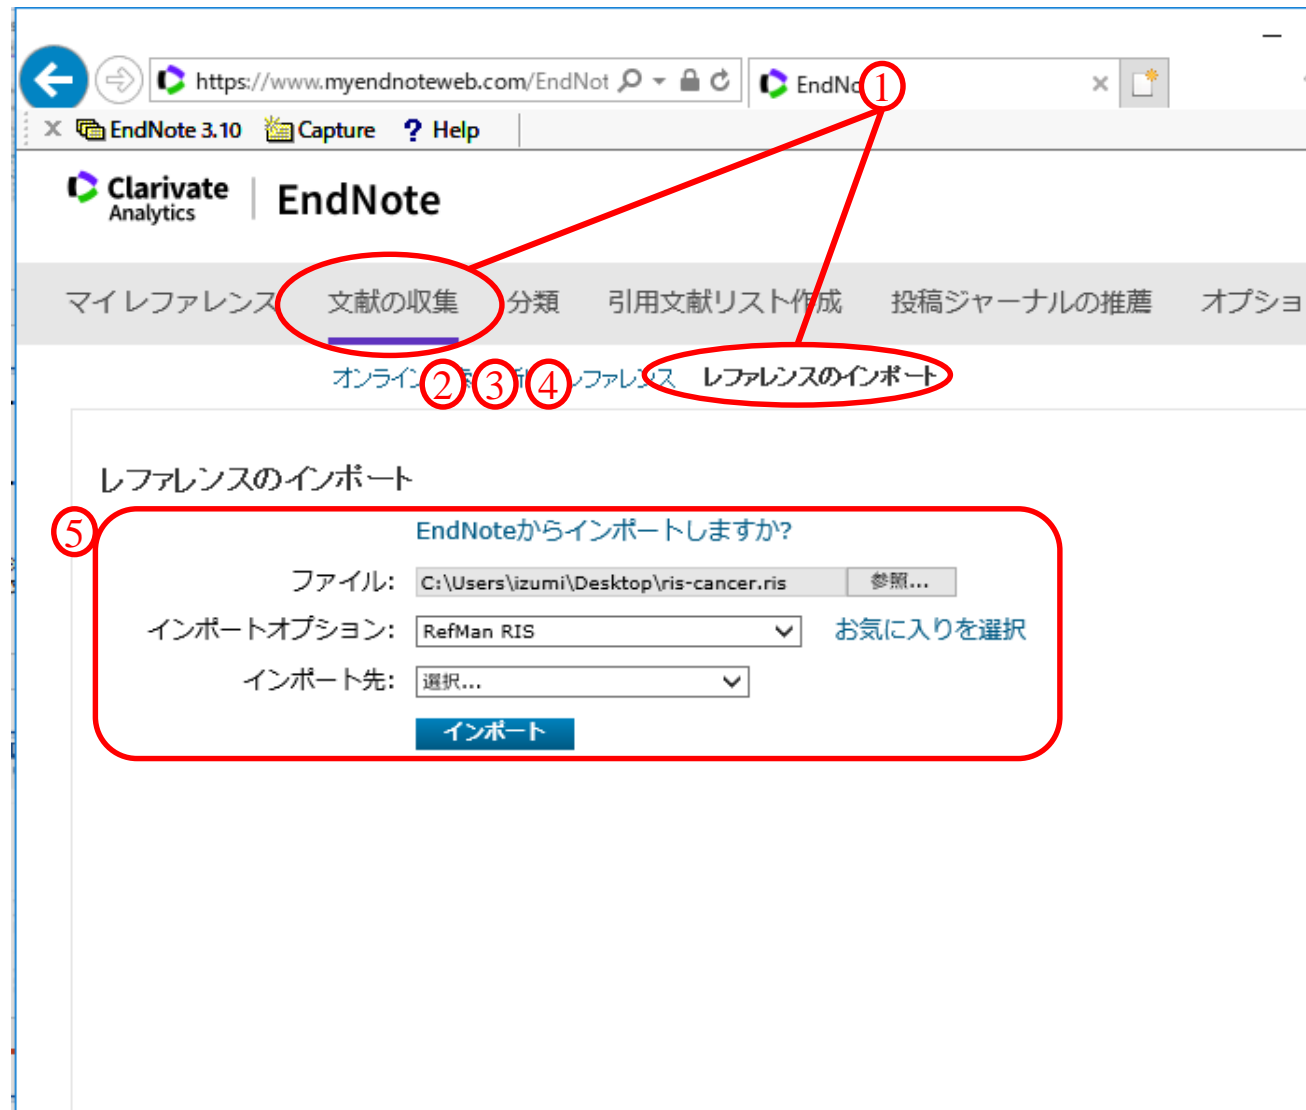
https://www.myendnoteweb.com/EndNot
EndNo
①
EndNote 3.10 Capture ? Help

Clarivate Analytics | EndNote

マイレファレンス 文献の収集 分類 引用文献リスト作成 投稿ジャーナルの推薦 オプショ

オンライン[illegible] ② ③ ④ レファレンス レファレンスのインポート

レファレンスのインポート

⑤
EndNoteからインポートしますか?

ファイル: C:\Users\izumi\Desktop\ris-cancer.ris 参照...

インポートオプション: RefMan RIS お気に入りを選択

インポート先: 選択...

インポート